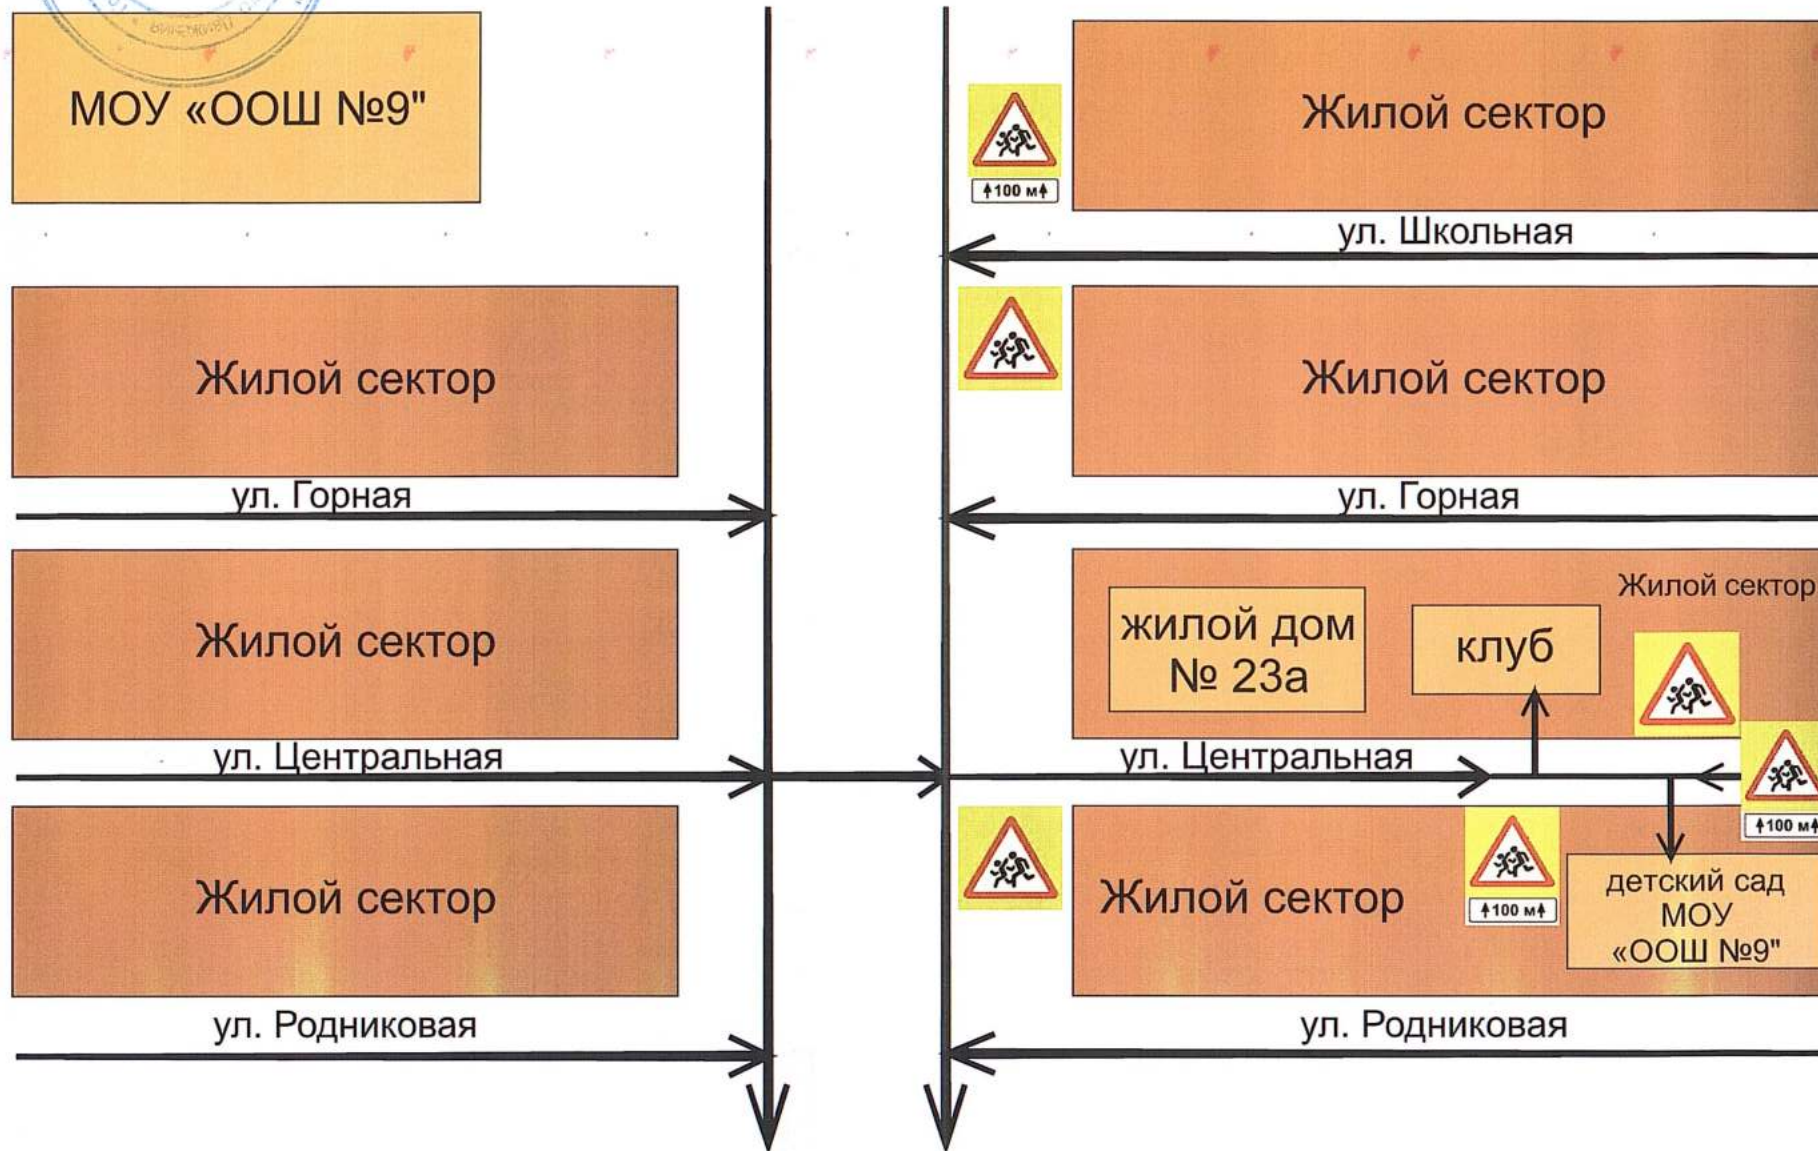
МОУ «ООШ №9"

Жилой сектор

100 м

ул. Школьная

Жилой сектор

Жилой сектор

ул. Горная

ул. Горная

Жилой сектор

жилой дом № 23а

клуб

Жилой сектор

ул. Центральная

ул. Центральная

100 м

Жилой сектор

Жилой сектор

100 м

детский сад МОУ «ООШ №9"

ул. Родниковая

ул. Родниковая